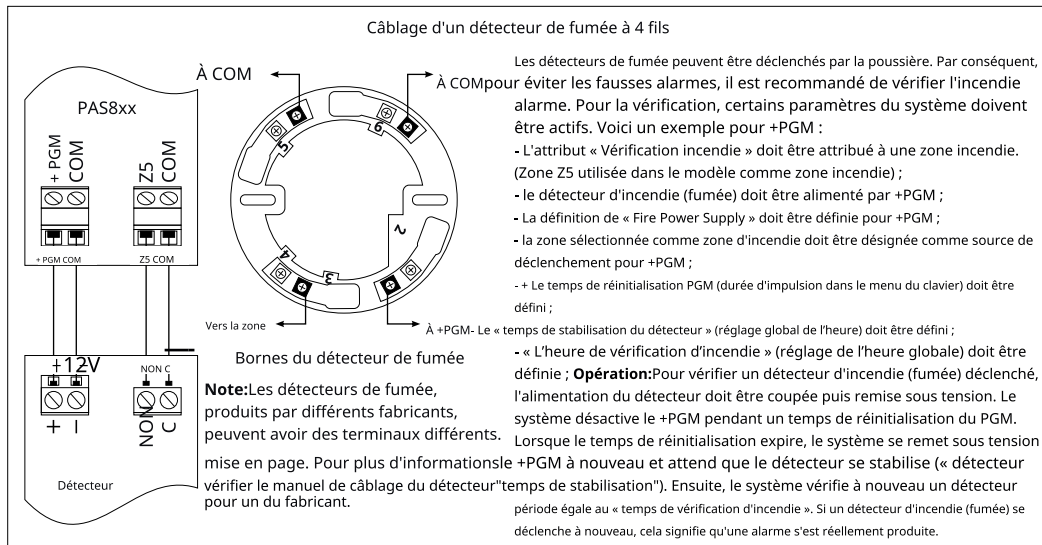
Câblage d'un détecteur de fumée à 4 fils

À COM

PAS8xx

+ PGM COM

Z5 COM

+ PGM COM

Z5 COM

5

6

4

3

~

À COMpour éviter les fausses alarmes, il est recommandé de vérifier l'incendie

Les détecteurs de fumée peuvent être déclenchés par la poussière. Par conséquent,

alarme. Pour la vérification, certains paramètres du système doivent être actifs. Voici un exemple pour +PGM :

- L'attribut « Vérification incendie » doit être attribué à une zone incendie. (Zone Z5 utilisée dans le modèle comme zone incendie) ;

- le détecteur d'incendie (fumée) doit être alimenté par +PGM ;

- La définition de « Fire Power Supply » doit être définie pour +PGM ;

- la zone sélectionnée comme zone d'incendie doit être désignée comme source de déclenchement pour +PGM ;

- + Le temps de réinitialisation PGM (durée d'impulsion dans le menu du clavier) doit être défini ;

Vers la zone

À +PGM- Le « temps de stabilisation du détecteur » (réglage global de l'heure) doit être défini ;

+12V

NON C

Bornes du détecteur de fumée

+ –

NON C

Note:Les détecteurs de fumée, produits par différents fabricants, peuvent avoir des terminaux différents.

- « L'heure de vérification d'incendie » (réglage de l'heure globale) doit être définie ; Opération:Pour vérifier un détecteur d'incendie (fumée) déclenché, l'alimentation du détecteur doit être coupée puis remise sous tension. Le système désactive le +PGM pendant un temps de réinitialisation du PGM. Lorsque le temps de réinitialisation expire, le système se remet sous tension

mise en page. Pour plus d'informationsle +PGM à nouveau et attend que le détecteur se stabilise (« détecteur

Détecteur

vérifier le manuel de câblage du détecteur"temps de stabilisation"). Ensuite, le système vérifie à nouveau un détecteur pour un du fabricant.

période égale au « temps de vérification d'incendie ». Si un détecteur d'incendie (fumée) se déclenche à nouveau, cela signifie qu'une alarme s'est réellement produite.